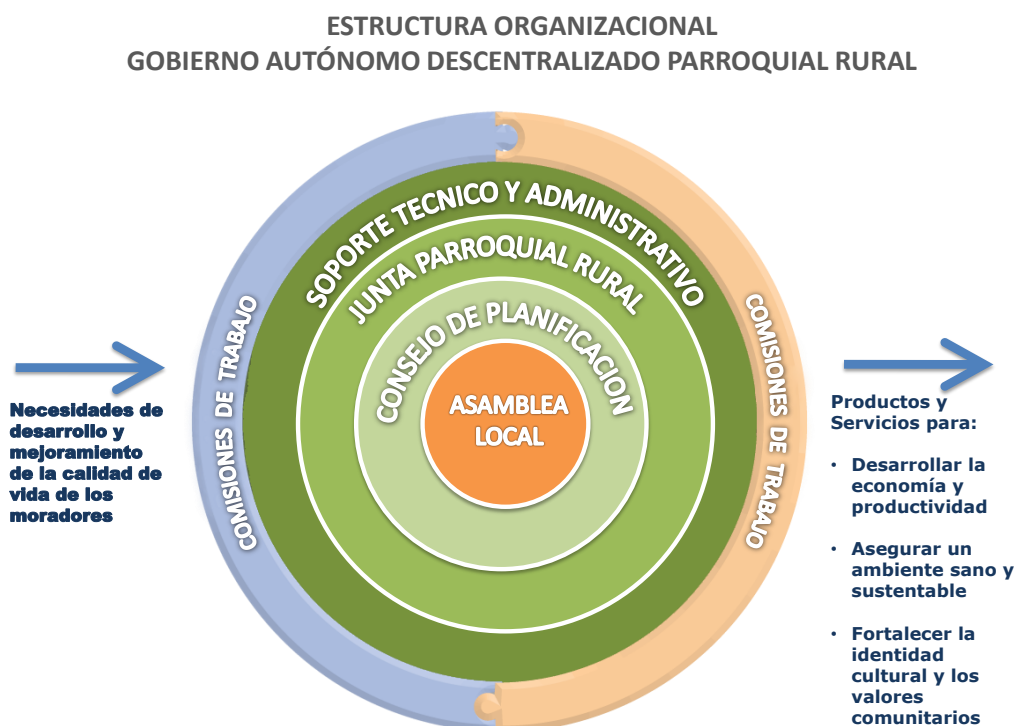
ESTRUCTURA ORGANIZACIONAL
GOBIERNO AUTÓNOMO DESCENTRALIZADO PARROQUIAL RURAL

Necesidades de desarrollo y mejoramiento de la calidad de vida de los moradores

COMISIONES DE TRABAJO

SOPORTE TECNICO Y ADMINISTRATIVO

JUNTA PARROQUIAL RURAL

CONSEJO DE PLANIFICACION

ASAMBLEA LOCAL

COMISIONES DE TRABAJO

Productos y Servicios para:

• Desarrollar la economía y productividad

• Asegurar un ambiente sano y sustentable

• Fortalecer la identidad cultural y los valores comunitarios